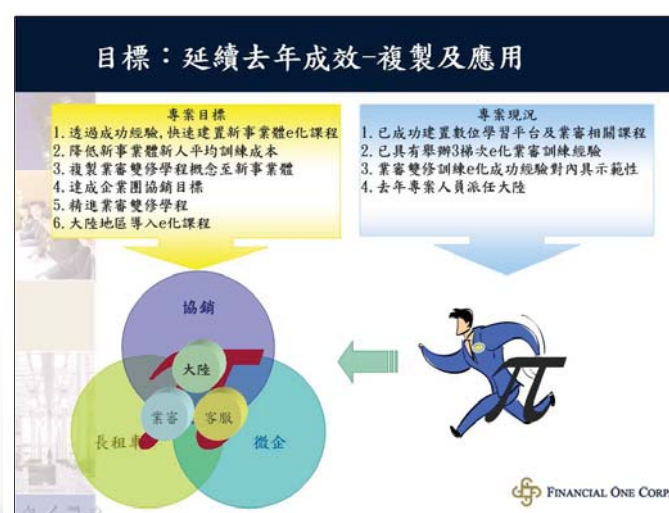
目標：延續去年成效-複製及應用

專案目標
1. 透過成功經驗，快速建置新事業體e化課程
2. 降低新事業體新人平均訓練成本
3. 複製業審雙修學程概念至新事業體
4. 達成企業團協銷目標
5. 精進業審雙修學程
6. 大陸地區導入e化課程

專案現況
1. 已成功建置數位學習平台及業審相關課程
2. 已具有舉辦3梯次e化業審訓練經驗
3. 業審雙修訓練e化成功經驗對內具示範性
4. 去年專案人員派任大陸

協銷
大陸
業審
客服
長租車
微企

FINANCIAL ONE CORP